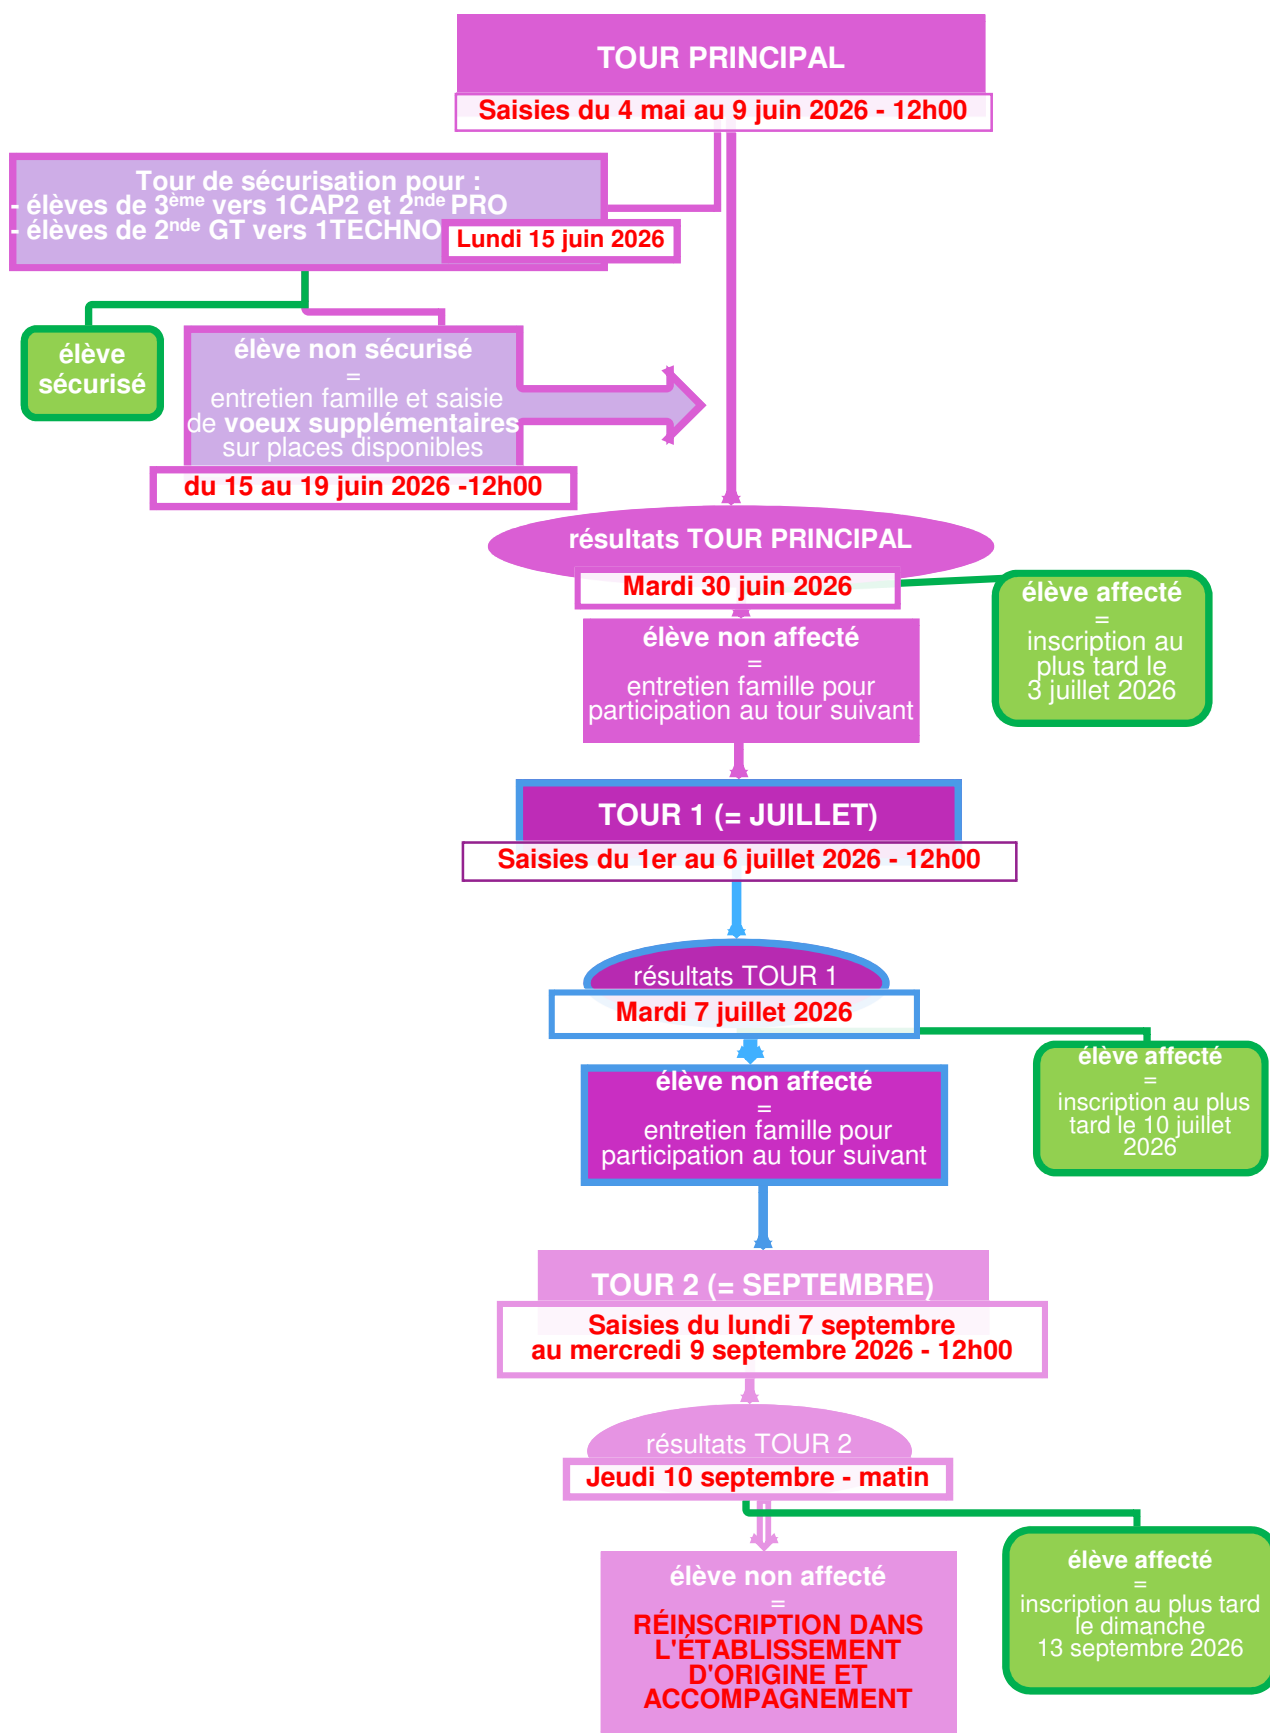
TOUR PRINCIPAL
Saisies du 4 mai au 9 juin 2026 - 12h00

Tour de sécurisation pour :
- élèves de 3$^{ème}$ vers 1CAP2 et 2$^{nde}$ PRO
- élèves de 2$^{nde}$ GT vers 1TECHNO
Lundi 15 juin 2026

élève sécurisé

élève non sécurisé
=
entretien famille et saisie de voeux supplémentaires sur places disponibles
du 15 au 19 juin 2026 -12h00

résultats TOUR PRINCIPAL
Mardi 30 juin 2026

élève affecté
=
inscription au plus tard le 3 juillet 2026

élève non affecté
=
entretien famille pour participation au tour suivant

TOUR 1 (= JUILLET)
Saisies du 1er au 6 juillet 2026 - 12h00

résultats TOUR 1
Mardi 7 juillet 2026

élève affecté
=
inscription au plus tard le 10 juillet 2026

élève non affecté
=
entretien famille pour participation au tour suivant

TOUR 2 (= SEPTEMBRE)
Saisies du lundi 7 septembre au mercredi 9 septembre 2026 - 12h00

résultats TOUR 2
Jeudi 10 septembre - matin

élève affecté
=
inscription au plus tard le dimanche 13 septembre 2026

élève non affecté
=
RÉINSCRIPTION DANS L'ÉTABLISSEMENT D'ORIGINE ET ACCOMPAGNEMENT